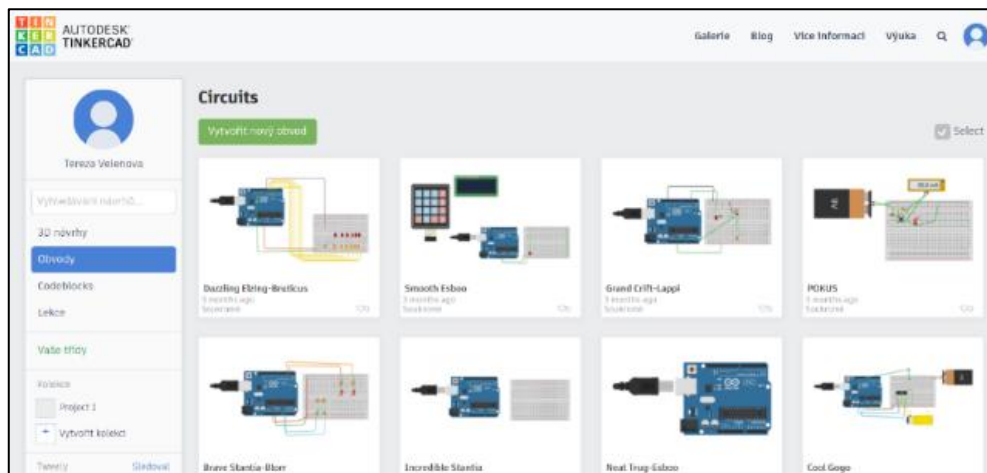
TIN KER CAD AUTODESK TINKERCAD

Galerie Blog Více informací Výuka

Tereza Velenova

Vyhledávání návrhů...

3D návrhy

Obvody

Codeblocks

Lekce

Vaše třídy

Kolekce

Project 1

+ Vytvořit kolekci

Tweety Sledovat

Circuits

Vytvořit nový obvod

Select

Dazzling Elzing-Bruticus
5 months ago
Soukromé

Smooth Esboo
5 months ago
Soukromé

Grand Crift-Lappi
5 months ago
Soukromé

POKUS
5 months ago
Soukromé

Brave Stantia-Blorr

Incredible Stantia

Neat Trug-Esboo

Cool Gogo